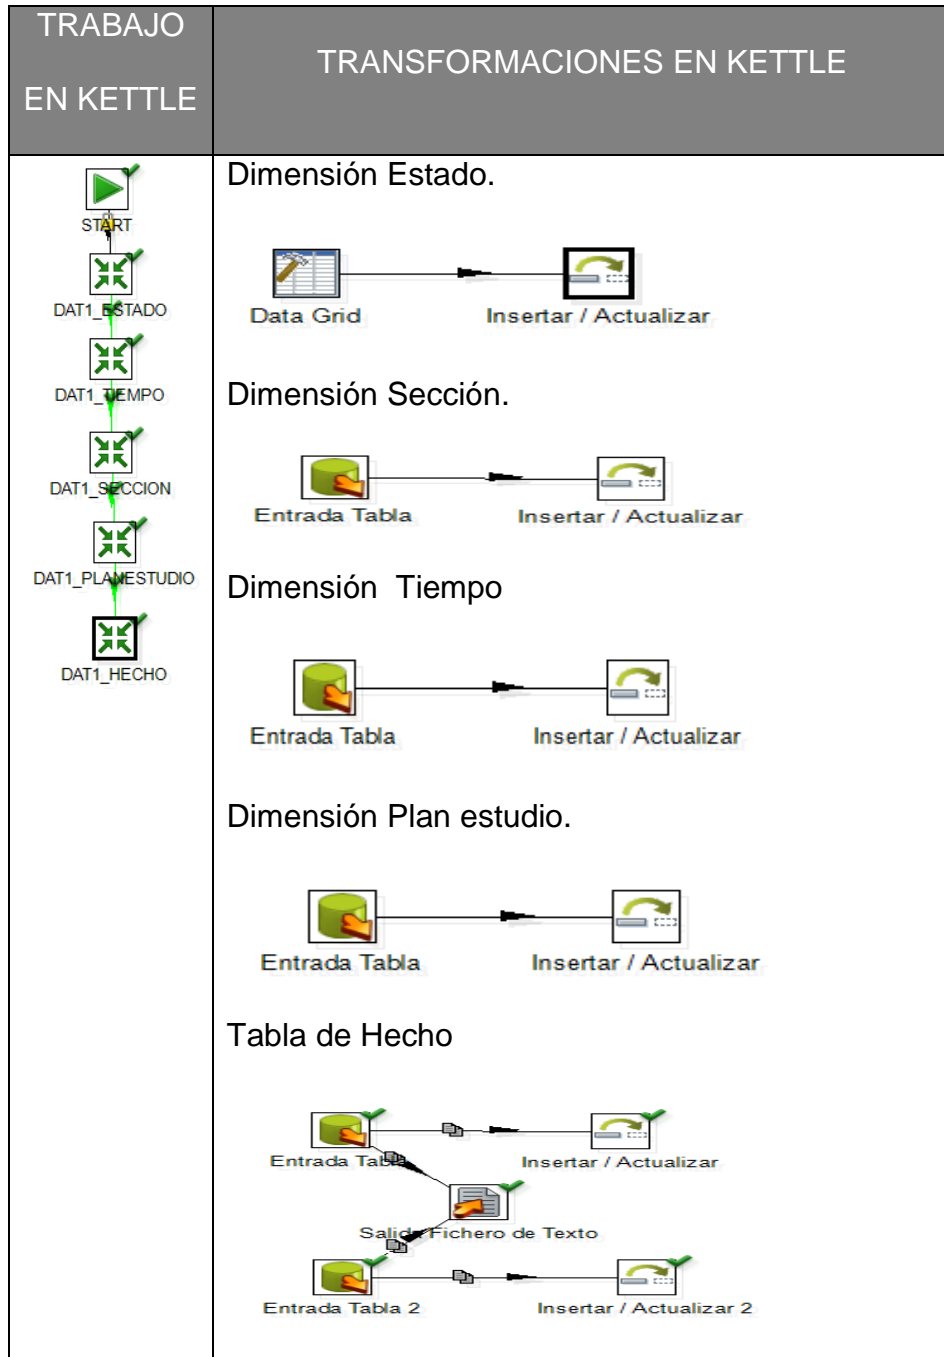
| TRABAJO EN KETTLE | TRANSFORMACIONES EN KETTLE |
|---|---|
| START<br>DAT1_ESTADO<br>DAT1_TIEMPO<br>DAT1_SECCION<br>DAT1_PLANESTUDIO<br>DAT1_HECHO | Dimensión Estado.<br>Data Grid<br>Insertar / Actualizar<br>Dimensión Sección.<br>Entrada Tabla<br>Insertar / Actualizar<br>Dimensión Tiempo<br>Entrada Tabla<br>Insertar / Actualizar<br>Dimensión Plan estudio.<br>Entrada Tabla<br>Insertar / Actualizar<br>Tabla de Hecho<br>Entrada Tabla<br>Insertar / Actualizar<br>Salida Fichero de Texto<br>Entrada Tabla 2<br>Insertar / Actualizar 2 |